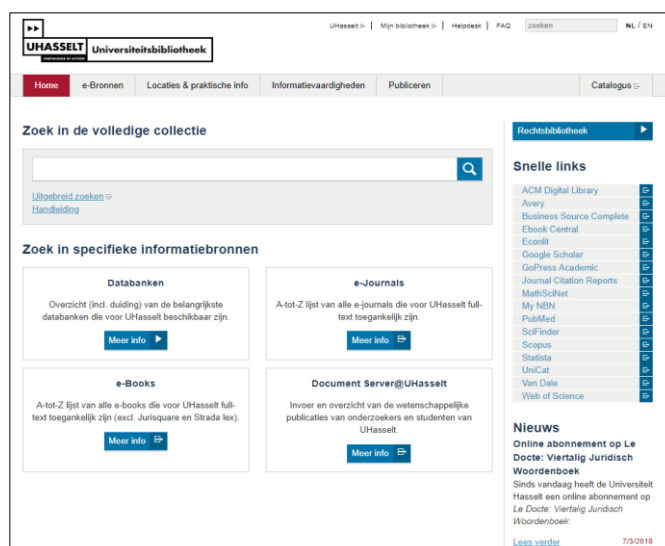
UHASSELT KNOWLEDGE IN ACTION Universiteitsbibliotheek

UHasselt | Mijn bibliotheek | Helpdesk | FAQ | zoeken | NL / EN

Home | e-Bronnen | Locaties & praktische info | Informatievaardigheden | Publiceren | Catalogus

Zoek in de volledige collectie

Uitgebreid zoeken
Handleiding

Zoek in specifieke informatiebronnen

Databanken

Overzicht (incl. duiding) van de belangrijkste databanken die voor UHasselt beschikbaar zijn.

Meer info

e-Journals

A-tot-Z lijst van alle e-journals die voor UHasselt full-text toegankelijk zijn.

Meer info

e-Books

A-tot-Z lijst van alle e-books die voor UHasselt full-text toegankelijk zijn (excl. Jurisquare en Strada lex).

Meer info

Document Server@UHasselt

Invoer en overzicht van de wetenschappelijke publicaties van onderzoekers en studenten van UHasselt.

Meer info

Rechtsbibliotheek

Snelle links

ACM Digital Library
Avery
Business Source Complete
Ebook Central
Econlit
Google Scholar
GoPress Academic
Journal Citation Reports
MathSciNet
My NBN
PubMed
SciFinder
Scopus
Statista
UniCat
Van Dale
Web of Science

Nieuws

Online abonnement op Le Docte: Viertalig Juridisch Woordenboek

Sinds vandaag heeft de Universiteit Hasselt een online abonnement op Le Docte: Viertalig Juridisch Woordenboek.

7/3/2018

Lees verder